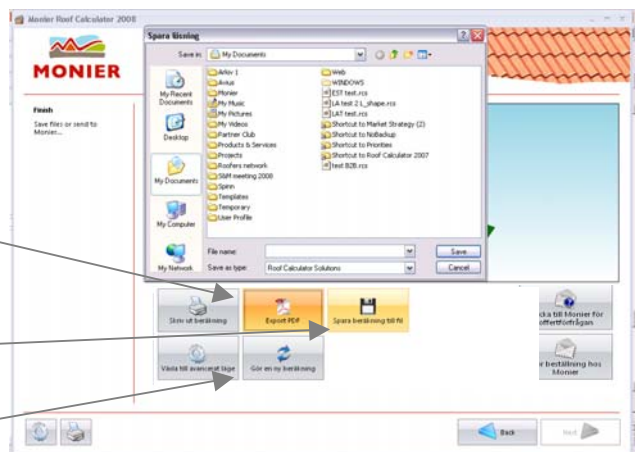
Monier Roof Calculator 2008

MONIER

Finish

Save files or send to Monier...

Spara lösning

Save in: My Documents

My Recent Documents

Desktop

My Documents

My Computer

My Network

Arkiv 1
Avius
Monier
My Music
My Pictures
My Videos
Partner Club
Products & Services
Projects
Roofers network
S&M meeting 2008
Spinn
Templates
Temporary
User Profile

Web
WINDOWS
EST test.rcs
LA test 2 L_shape.rcs
LAT test.rcs
Shortcut to Market Strategy (2)
Shortcut to NoBackup
Shortcut to Priorities
Shortcut to Roof Calculator 2007
test B2B.rcs

File name:
Save as type: Roof Calculator Solutions

Save
Cancel

Skriv ut beräkning

Export PDF

Spara beräkning till fil

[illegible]cka till Monier för offertförfrågan

Växla till avancerat läge

Gör en ny beräkning

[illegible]r beställning hos Monier

Back

Next